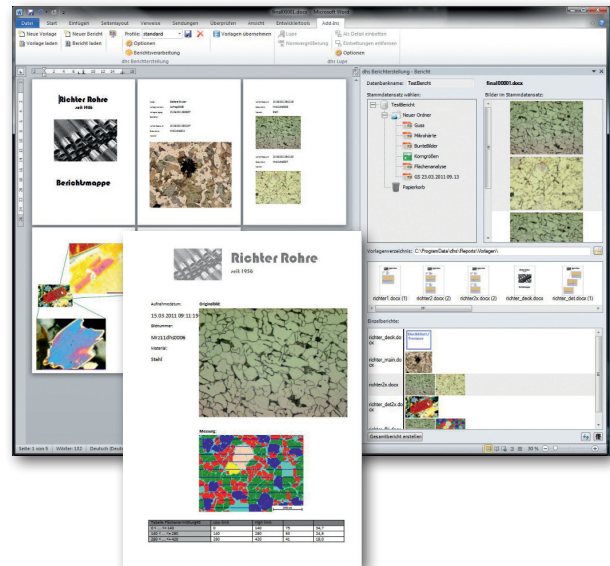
Datei Start Einfügen Seitenlayout Verweise Sendungen Überprüfen Ansicht Entwicklertools Add-Ins

Neue Vorlage
Vorlage laden
Neuer Bericht
Bericht laden
Profile: standard
Optionen
Berichtsverarbeitung
dhs Berichterstellung
Vorlagen übernehmen
Lupe
Nummernvergrößerung
Als Detail einbetten
Einbettungen entfernen
Optionen
dhs Lupe

Richter Rohre
seit 1956
Berichtsmappe

Richter Rohre
seit 1956

Aufnahmedatum:
15.03.2011 09:11:19
Bildnummer:
NV21 1dfsD006
Material:
Stahl
Originalbild:
Messung:

dhs Berichterstellung - Bericht
Dateibankname: TestBericht
Result00001.docx
Stammdatensatz wählen:
Bilder im Stammdatensatz:
TestBericht
Neuer Ordner
Guss
Mikrohärte
Buntbilder
Korngrößen
Flächenanalyse
GS 23.03.2011 09.13
Papierkorb
Vorlagenverzeichnis: C:\ProgramData\dhs\Reports\Vorlagen\
richter1.docx (1)
richter2.docx (2)
richter2x.docx (2)
richter_deck.docx
richter_det.docx (1)
Einzelberichte:
richter_deck.docx
richter_main.docx
richter2x.docx
richter_det2x.docx
Gesamtbericht erstellen

Seite: 1 von 5 Wörter: 132 Deutsch (Deutschland)